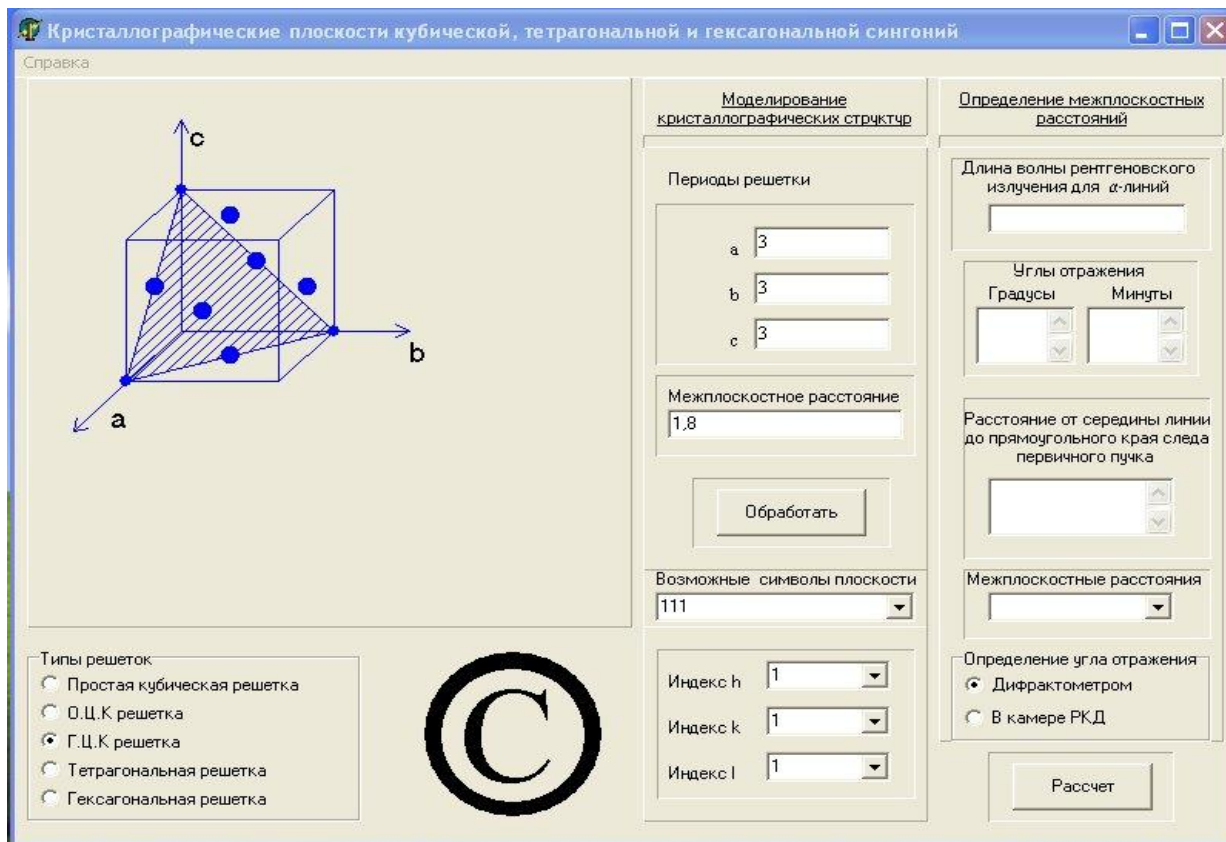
Кристаллографические плоскости кубической, тетрагональной и гексагональной сингоний

Справка

c
b
a

Моделирование кристаллографических стрчктчр

Периоды решетки

a 3
b 3
c 3

Межплоскостное расстояние
1,8

Обработать

Возможные символы плоскости
111

Индекс h 1
Индекс k 1
Индекс l 1

Определение межплоскостных расстояний

Длина волны рентгеновского излучения для $\alpha$-линий

Углы отражения
Градусы
Минуты

Расстояние от середины линии до прямоугольного края следа первичного пучка

Межплоскостные расстояния

Определение угла отражения
Дифрактометром
В камере РКД

Рассчет

Типы решеток
Простая кубическая решетка
О.Ц.К решетка
Г.Ц.К решетка
Тетрагональная решетка
Гексагональная решетка

©